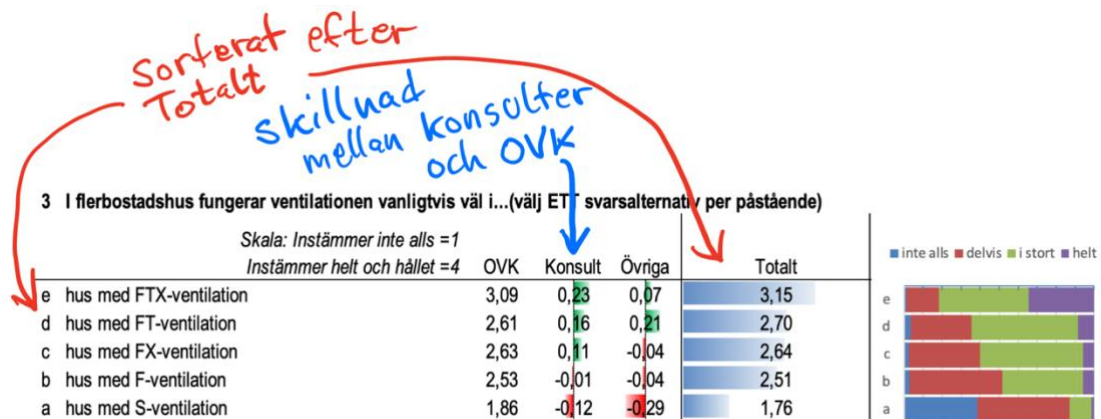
Sorterat efter Totalt

skillnad mellan konsulter och OVK

3 I flerbostadshus fungerar ventilationen vanligtvis väl i...(välj ETT svarsalternativ per påstående)

| Skala: Instämmer inte alls =1 Instämmer helt och hållet =4 | OVK | Konsult | Övriga | Totalt |
|---|---|---|---|---|
| e hus med FTX-ventilation | 3,09 | 0,23 | 0,07 | 3,15 |
| d hus med FT-ventilation | 2,61 | 0,16 | 0,21 | 2,70 |
| c hus med FX-ventilation | 2,63 | 0,11 | -0,04 | 2,64 |
| b hus med F-ventilation | 2,53 | -0,01 | -0,04 | 2,51 |
| a hus med S-ventilation | 1,86 | -0,12 | -0,29 | 1,76 |

inte alls, delvis, i stort, helt

e
d
c
b
a